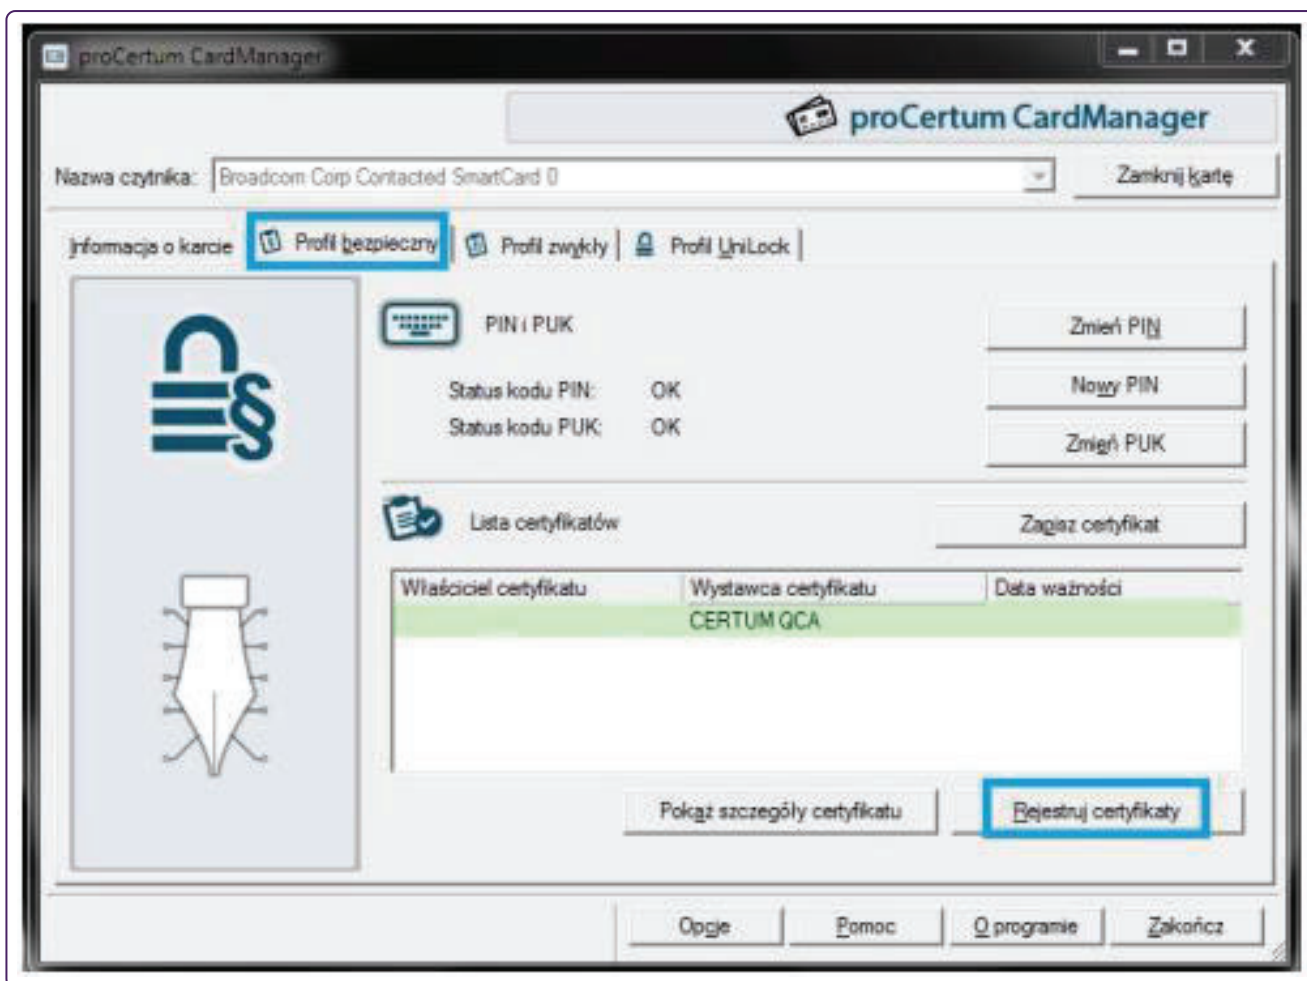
proCertum CardManager

proCertum CardManager

Nazwa czytnika: Broadcom Corp Contacted SmartCard 0

Zamknij kartę

Informacja o karcie | Profil bezpieczny | Profil zwykły | Profil UniLock

PIN i PUK

Zmień PIN

Nowy PIN

Status kodu PIN: OK

Status kodu PUK: OK

Zmień PUK

Lista certyfikatów

Zapisz certyfikat

| Właściciel certyfikatu | Wystawca certyfikatu | Data ważności |
|---|---|---|
| | CERTUM QCA | |

Pokaż szczegóły certyfikatu

Rejestruj certyfikaty

Opcje | Pomoc | O programie | Zakończ